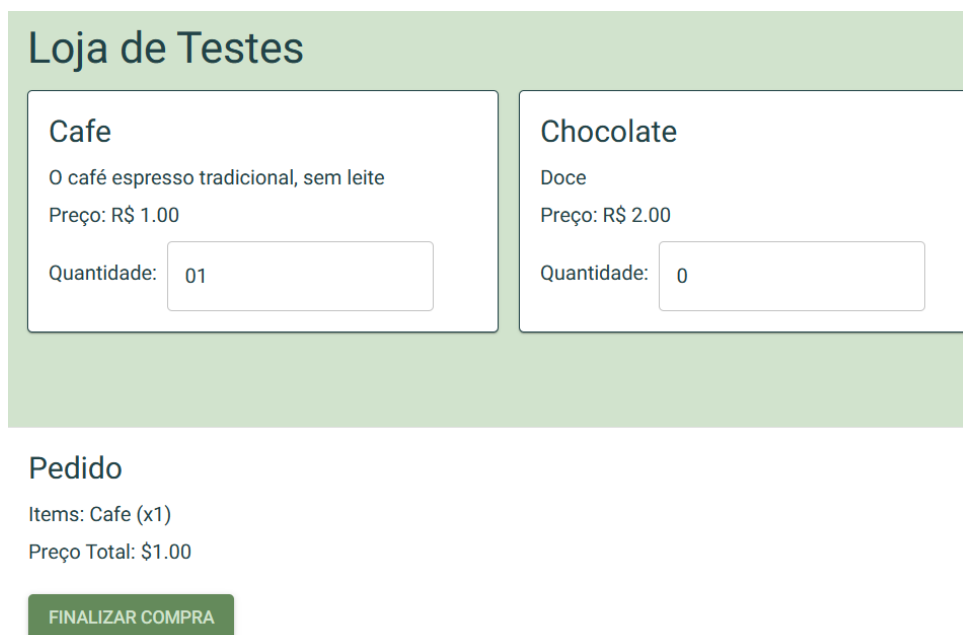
Loja de Testes

Cafe

O café espresso tradicional, sem leite

Preço: R$ 1.00

Quantidade: 01

Chocolate

Doce

Preço: R$ 2.00

Quantidade: 0

Pedido

Items: Cafe (x1)

Preço Total: $1.00

FINALIZAR COMPRA